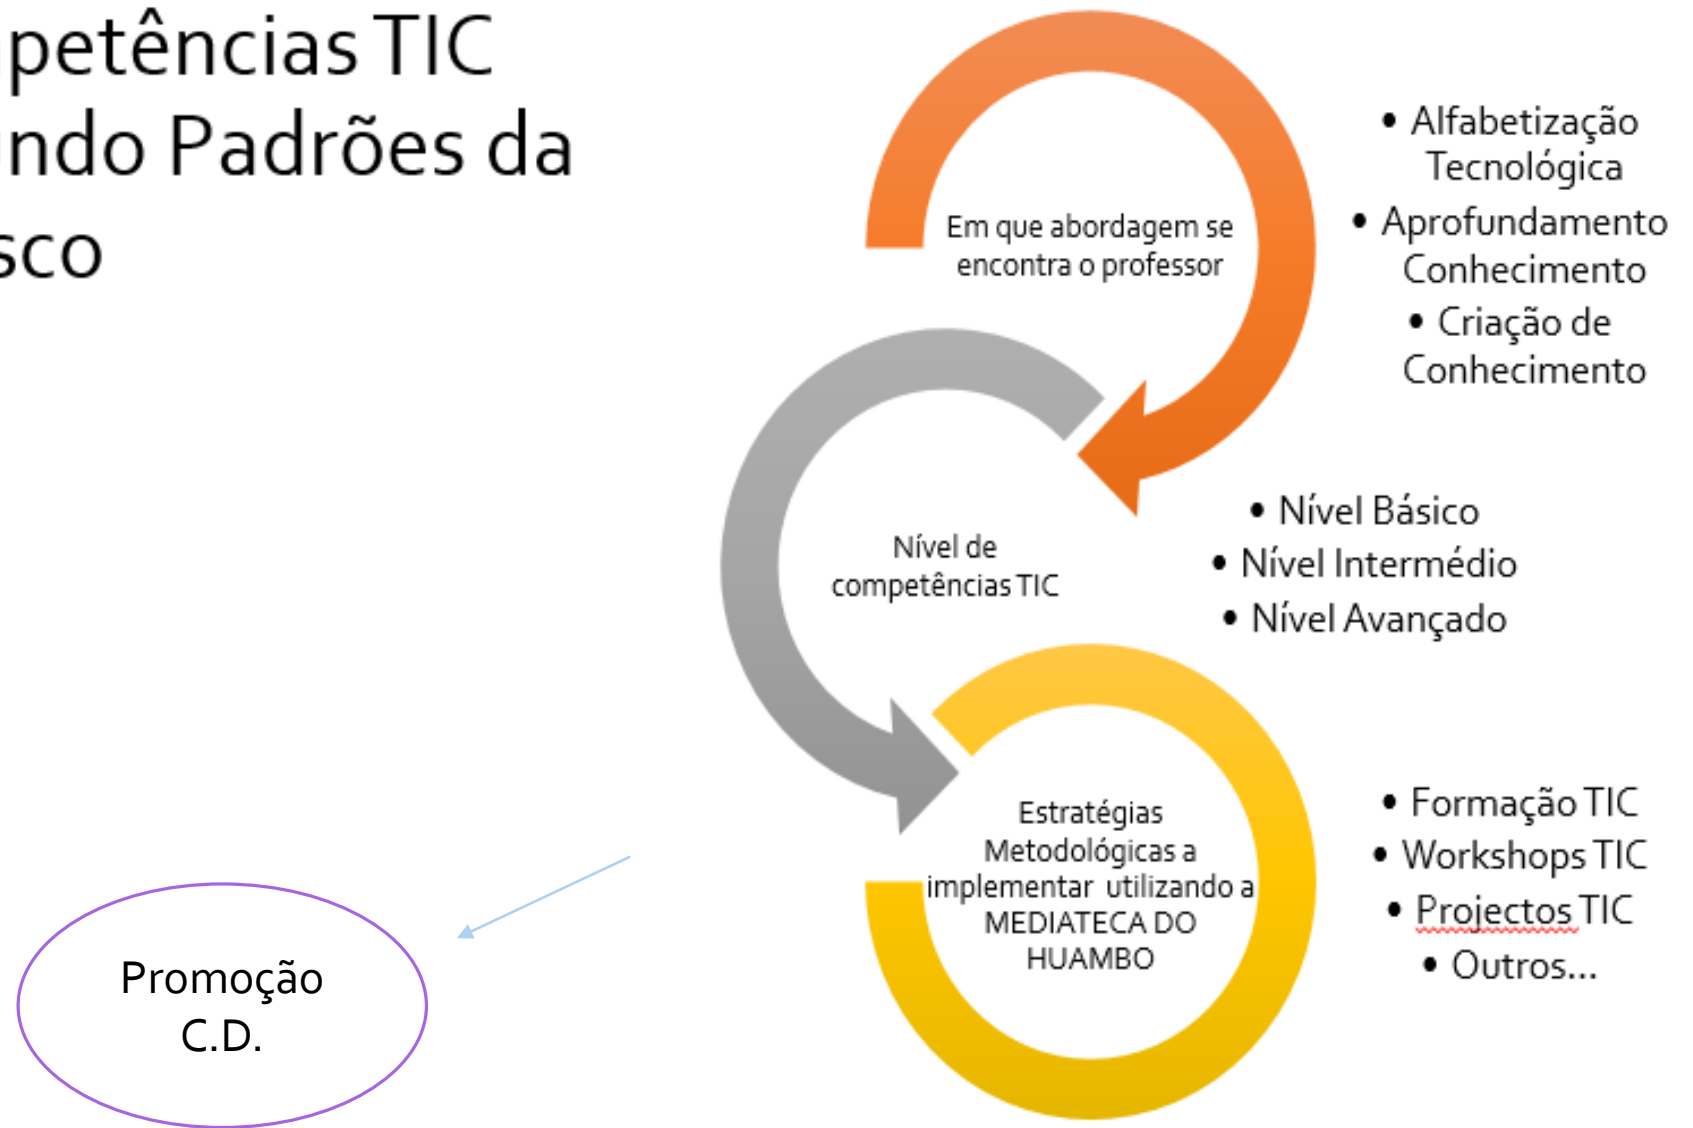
petências TIC
ndo Padrões da
sco

Em que abordagem se encontra o professor

• Alfabetização Tecnológica
• Aprofundamento Conhecimento
• Criação de Conhecimento

Nível de competências TIC

• Nível Básico
• Nível Intermédio
• Nível Avançado

Estratégias Metodológicas a implementar utilizando a MEDIATECA DO HUAMBO

• Formação TIC
• Workshops TIC
• Projectos TIC
• Outros...

Promoção C.D.